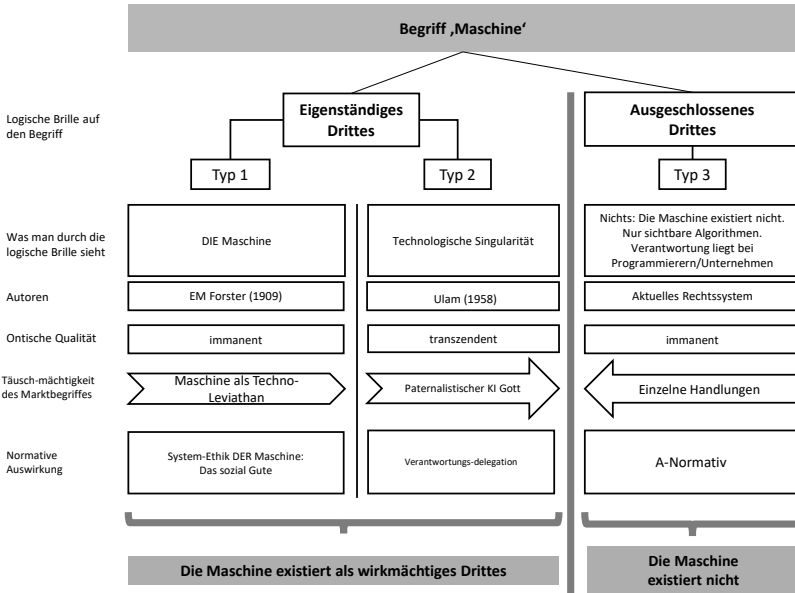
Begriff ‚Maschine'

Logische Brille auf den Begriff

Eigenständiges Drittes

Ausgeschlossenes Drittes

Typ 1

Typ 2

Typ 3

Was man durch die logische Brille sieht

DIE Maschine

Technologische Singularität

Nichts: Die Maschine existiert nicht. Nur sichtbare Algorithmen. Verantwortung liegt bei Programmierern/Unternehmen

Autoren

EM Forster (1909)

Ulam (1958)

Aktuelles Rechtssystem

Ontische Qualität

immanent

transzendent

immanent

Täusch-mächtigkeit des Marktbegriffes

Maschine als Techno-Leviathan

Paternalistischer KI Gott

Einzelne Handlungen

Normative Auswirkung

System-Ethik DER Maschine: Das sozial Gute

Verantwortungs-delegation

A-Normativ

Die Maschine existiert als wirkmächtiges Drittes

Die Maschine existiert nicht